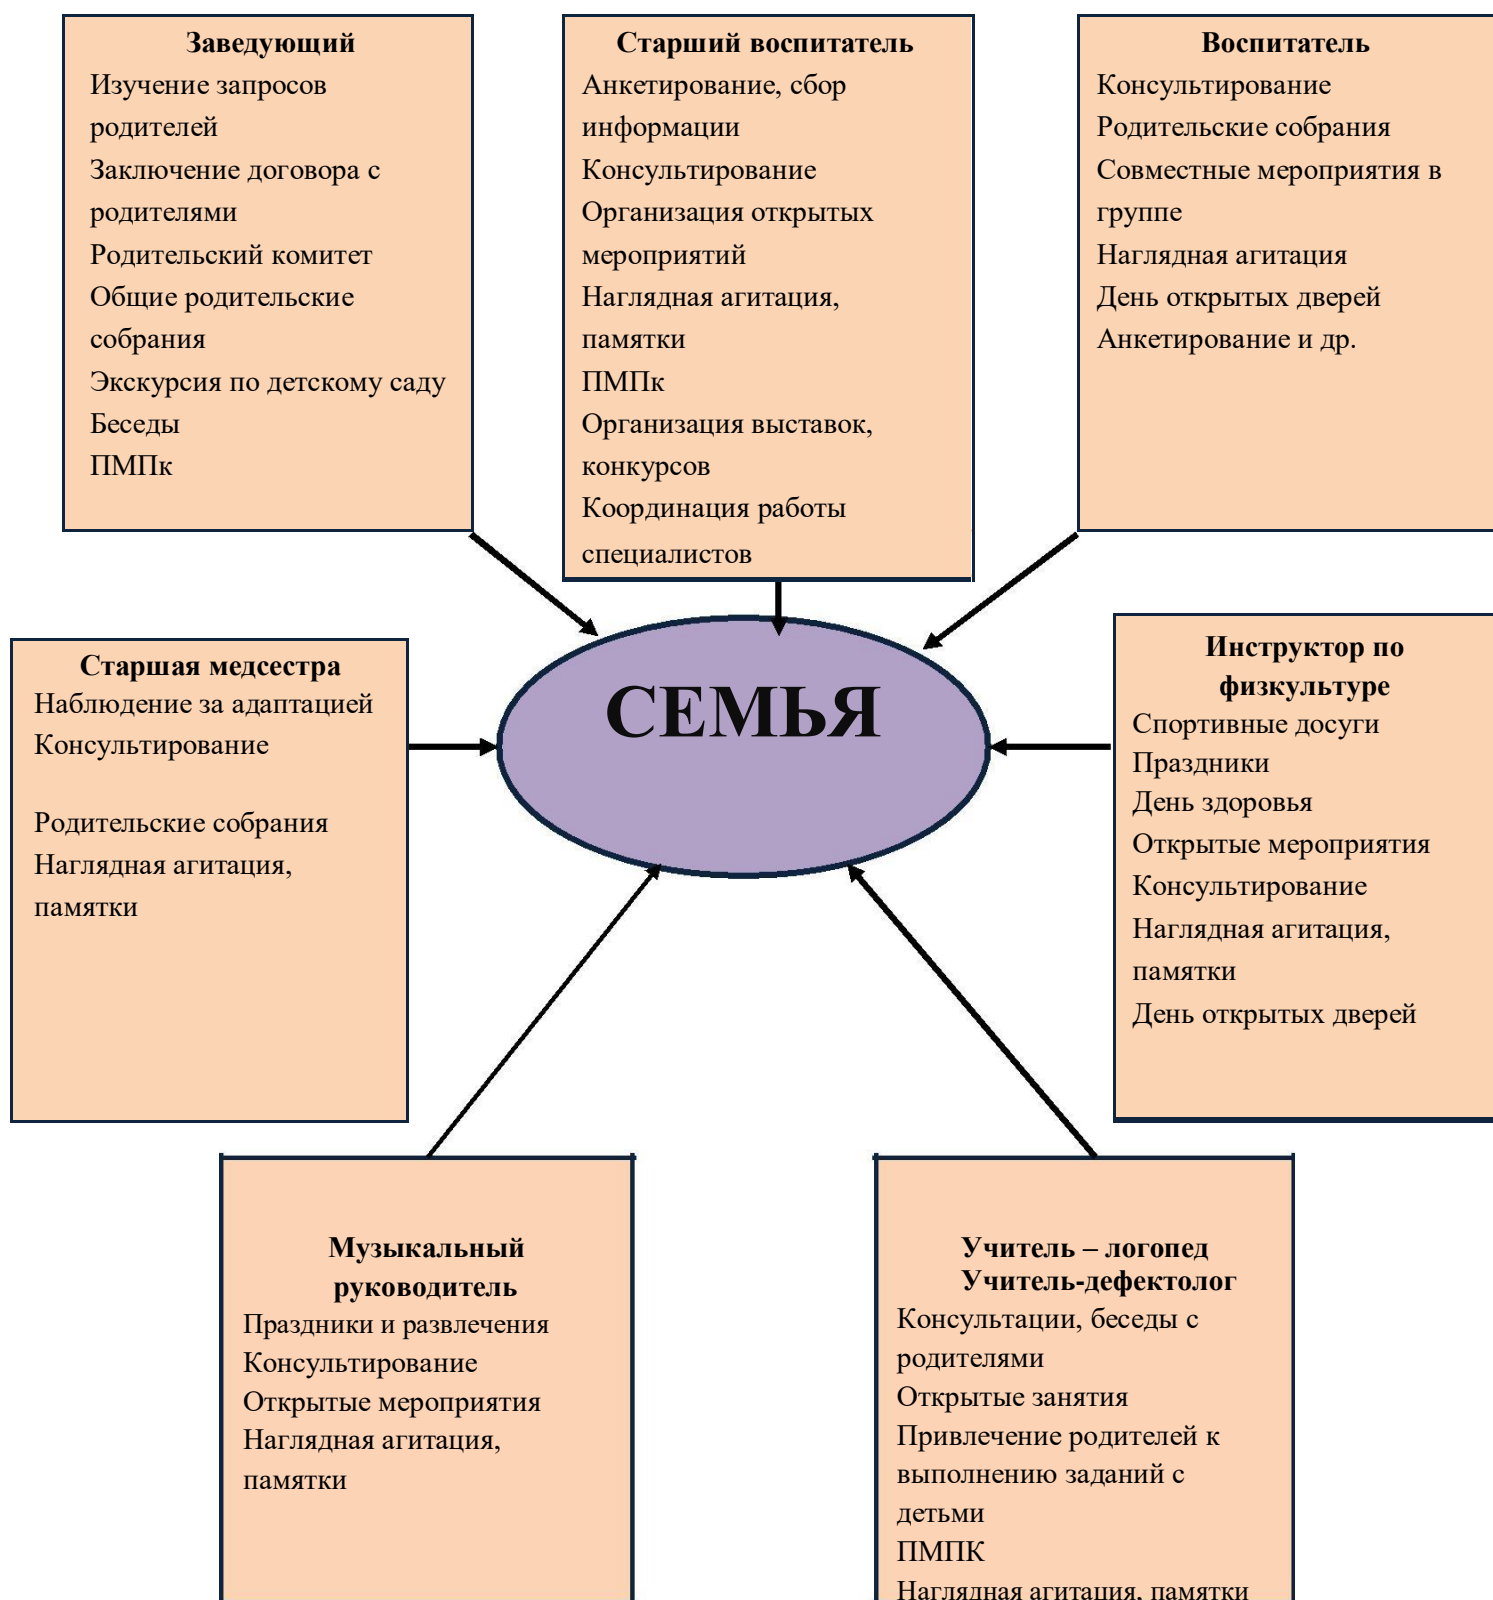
**Заведующий**
Изучение запросов родителей
Заключение договора с родителями
Родительский комитет
Общие родительские собрания
Экскурсия по детскому саду
Беседы
ПМПк

**Старший воспитатель**
Анкетирование, сбор информации
Консультирование
Организация открытых мероприятий
Наглядная агитация, памятки
ПМПк
Организация выставок, конкурсов
Координация работы специалистов

**Воспитатель**
Консултирование
Родительские собрания
Совместные мероприятия в группе
Наглядная агитация
День открытых дверей
Анкетирование и др.

**Старшая медсестра**
Наблюдение за адаптацией
Консультирование

Родительские собрания
Наглядная агитация, памятки

**СЕМЬЯ**

**Инструктор по физкультуре**
Спортивные досуги
Праздники
День здоровья
Открытые мероприятия
Консультирование
Наглядная агитация, памятки
День открытых дверей

**Музыкальный руководитель**
Праздники и развлечения
Консультирование
Открытые мероприятия
Наглядная агитация, памятки

**Учитель – логопед**
**Учитель-дефектолог**
Консультации, беседы с родителями
Открытые занятия
Привлечение родителей к выполнению заданий с детьми
ПМПК
Наглядная агитация, памятки